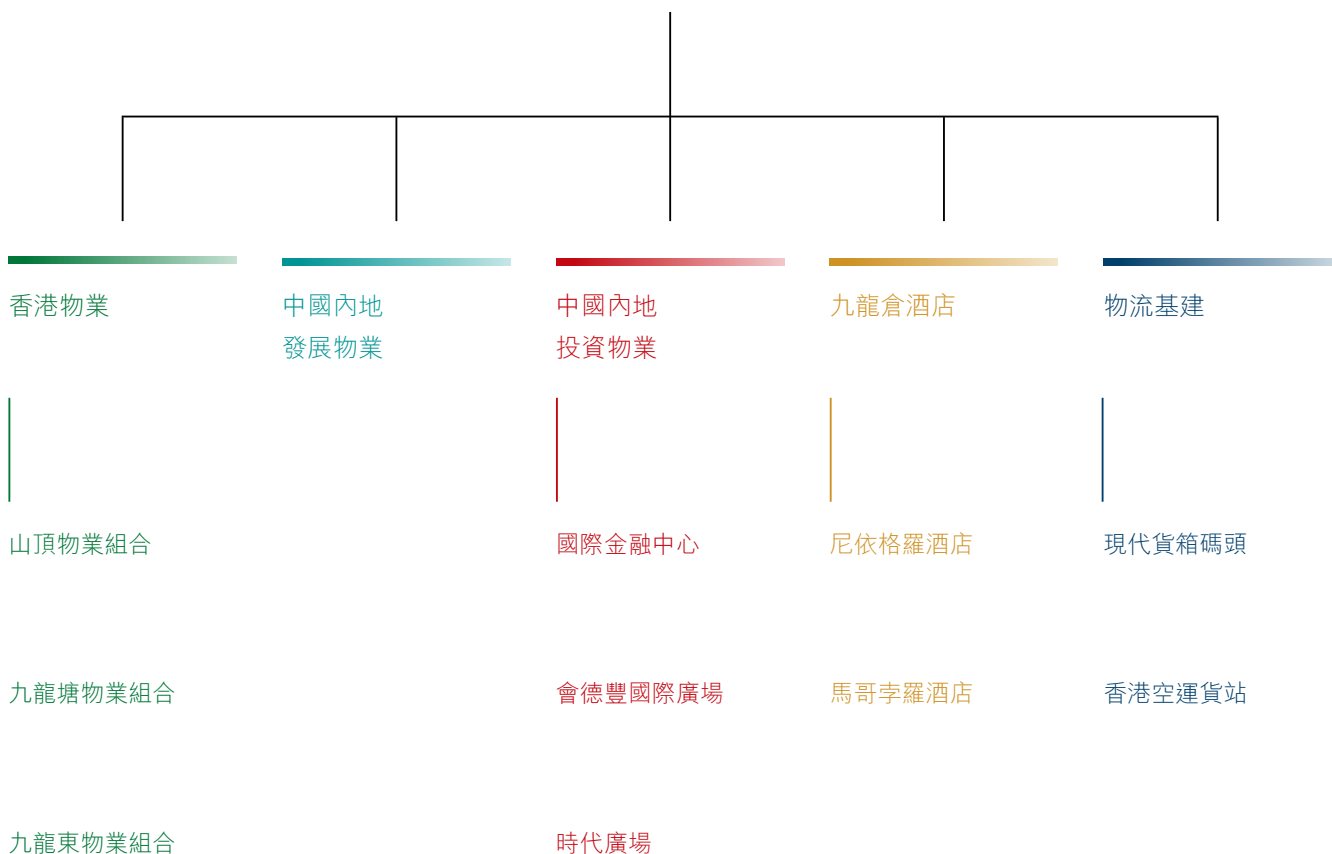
香港物業

中國內地
發展物業

中國內地
投資物業

九龍倉酒店

物流基建

山頂物業組合

九龍塘物業組合

九龍東物業組合

國際金融中心

會德豐國際廣場

時代廣場

尼依格羅酒店

馬哥孛羅酒店

現代貨箱碼頭

香港空運貨站